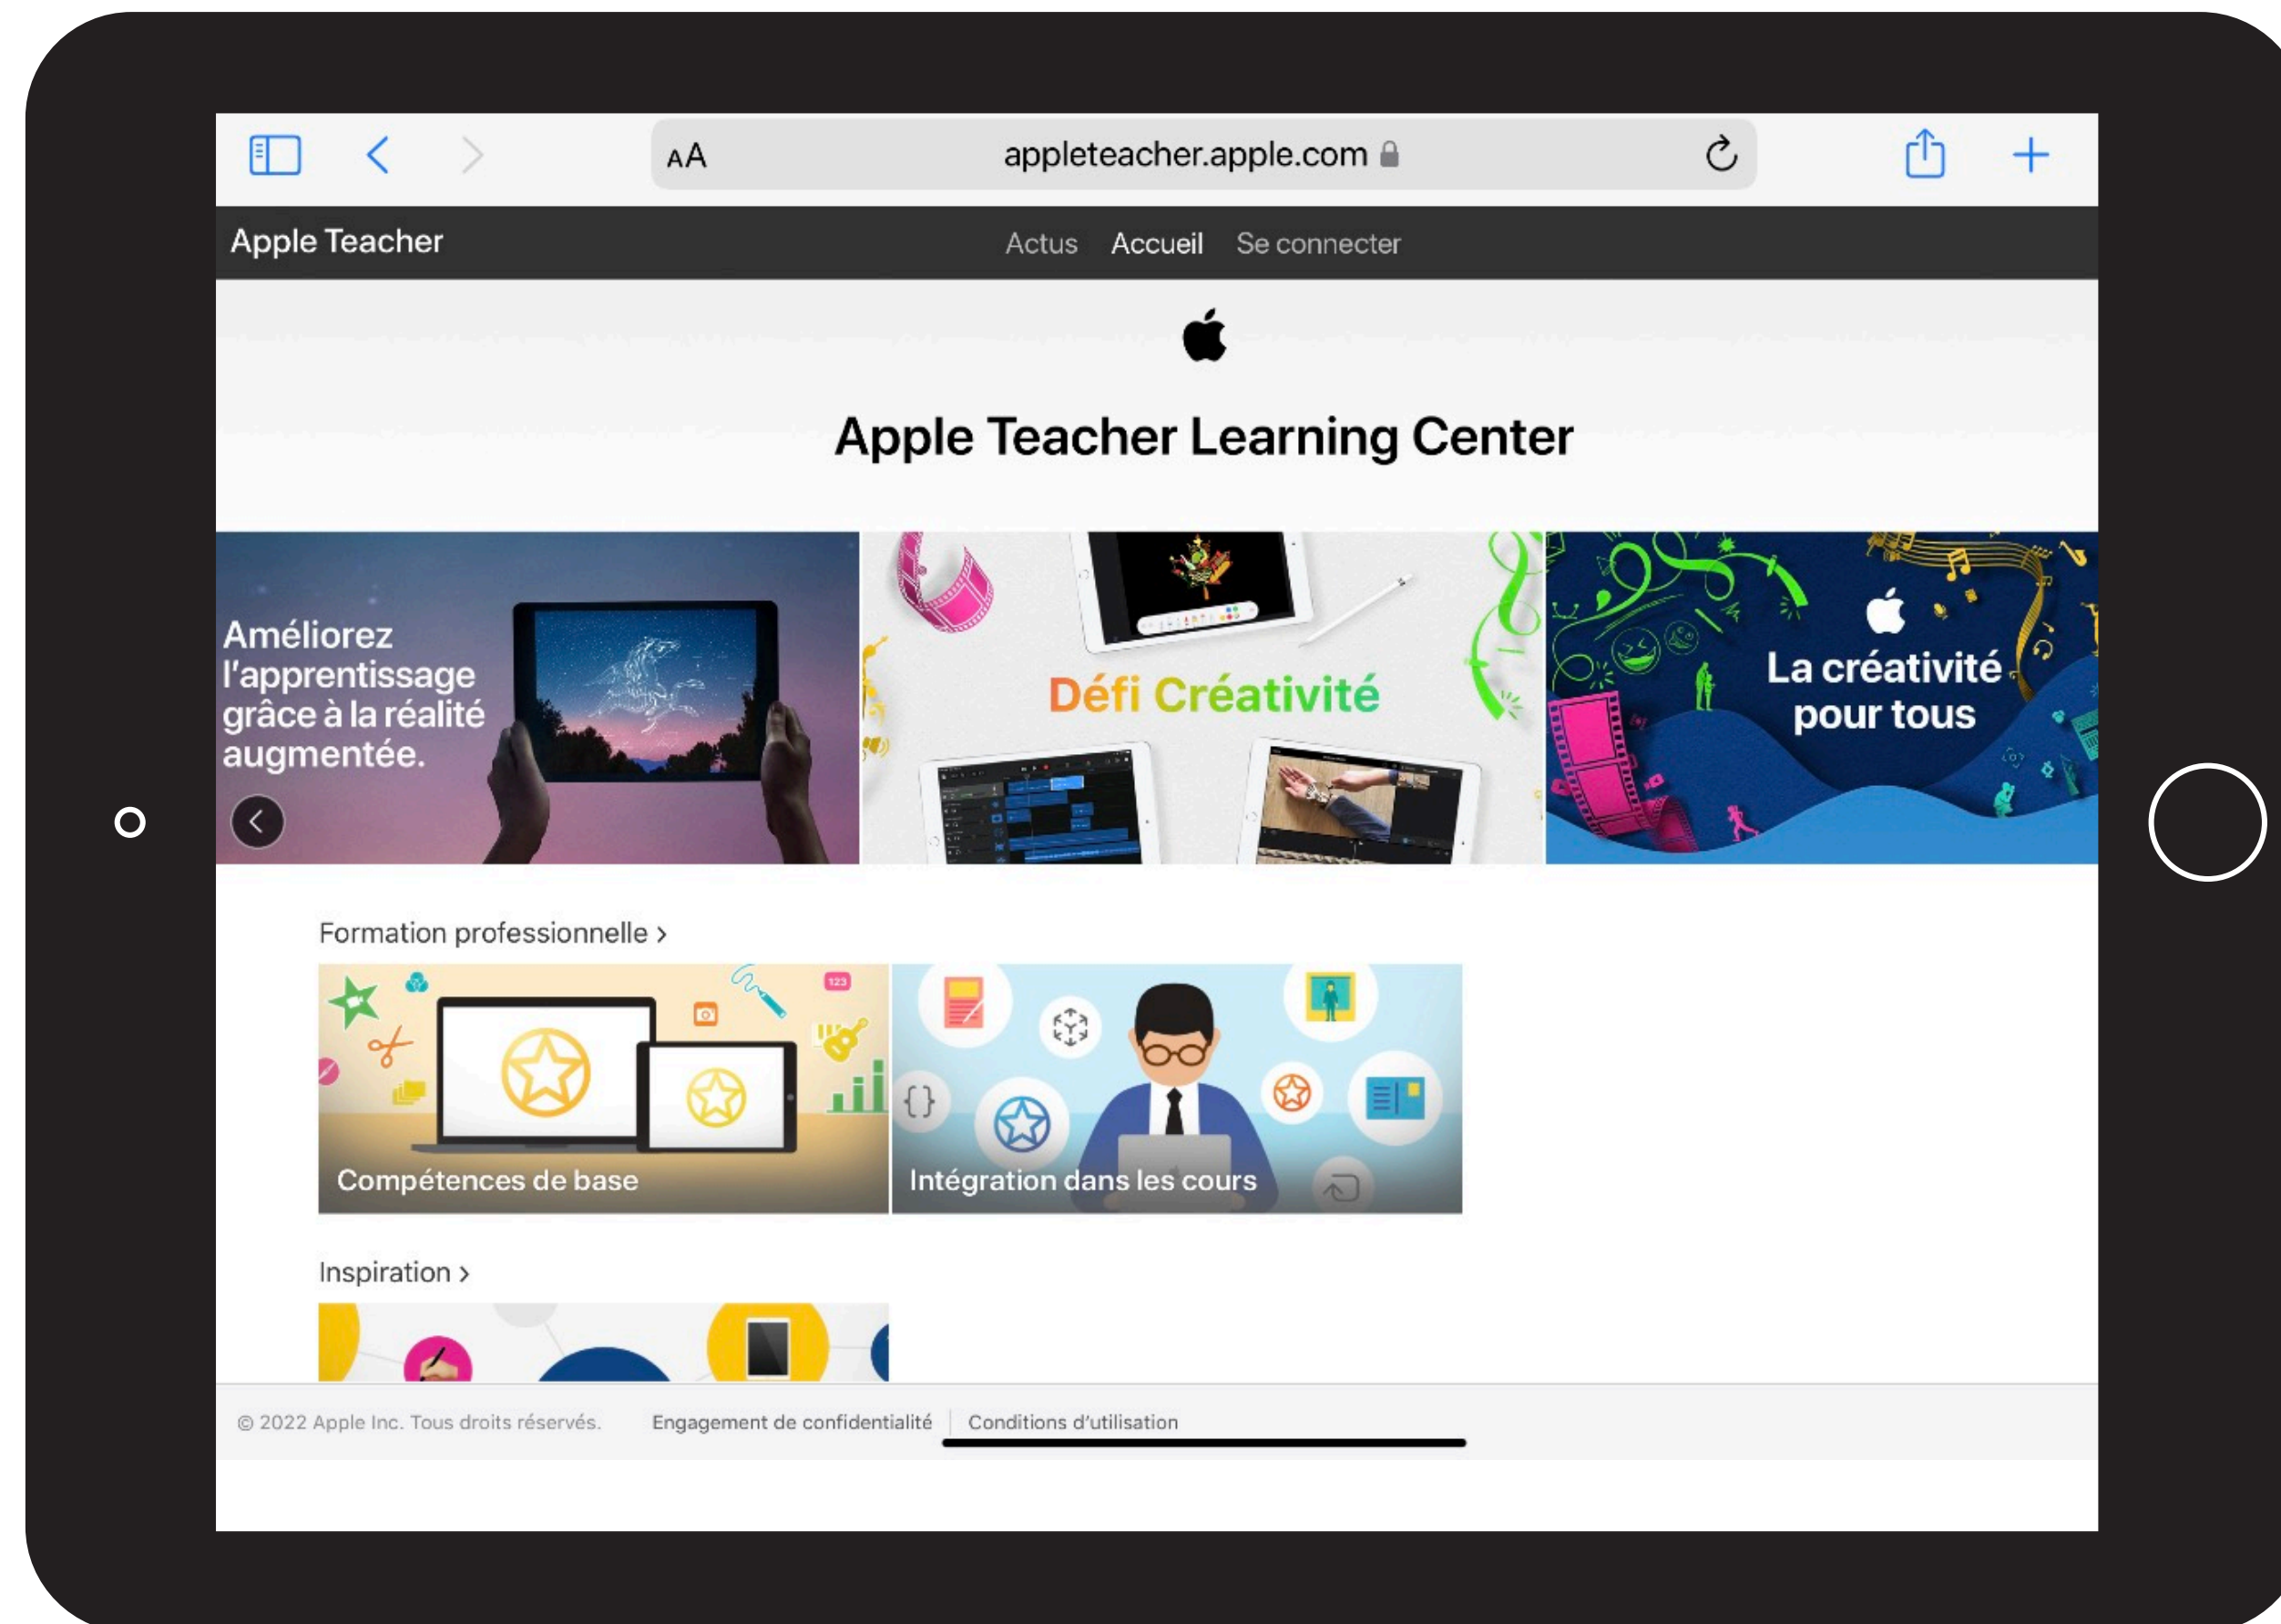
AA appleteacher.apple.com

Apple Teacher

Actus Accueil Se connecter

Apple Teacher Learning Center

Améliorez l'apprentissage grâce à la réalité augmentée.

Défi Créativité

La créativité pour tous

Formation professionnelle ›

Compétences de base

Intégration dans les cours

Inspiration ›

© 2022 Apple Inc. Tous droits réservés. Engagement de confidentialité Conditions d'utilisation